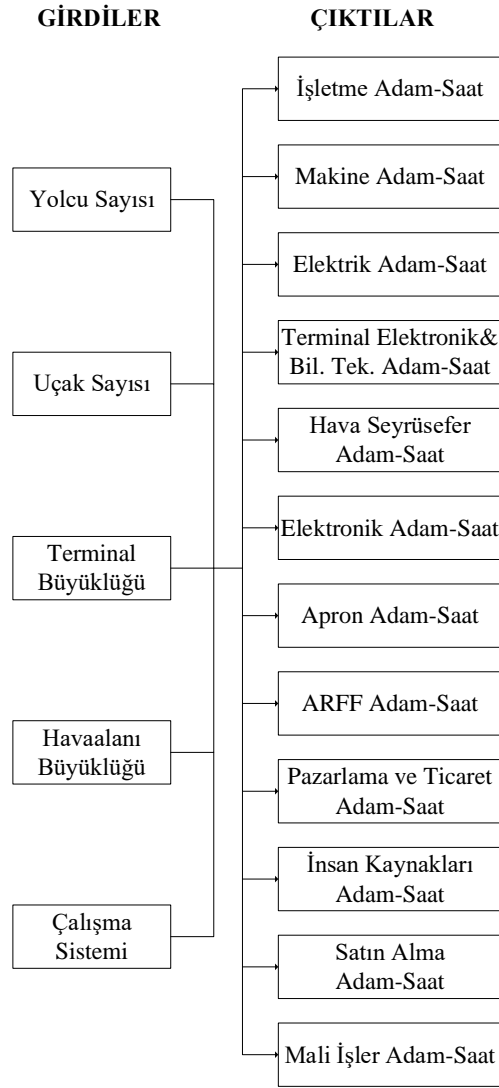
GİRDİLER

ÇIKTILAR

Yolcu Sayısı

Uçak Sayısı

Terminal Büyüklüğü

Havaalanı Büyüklüğü

Çalışma Sistemi

İşletme Adam-Saat

Makine Adam-Saat

Elektrik Adam-Saat

Terminal Elektronik& Bil. Tek. Adam-Saat

Hava Seyrüsefer Adam-Saat

Elektronik Adam-Saat

Apron Adam-Saat

ARFF Adam-Saat

Pazarlama ve Ticaret Adam-Saat

İnsan Kaynakları Adam-Saat

Satın Alma Adam-Saat

Mali İşler Adam-Saat